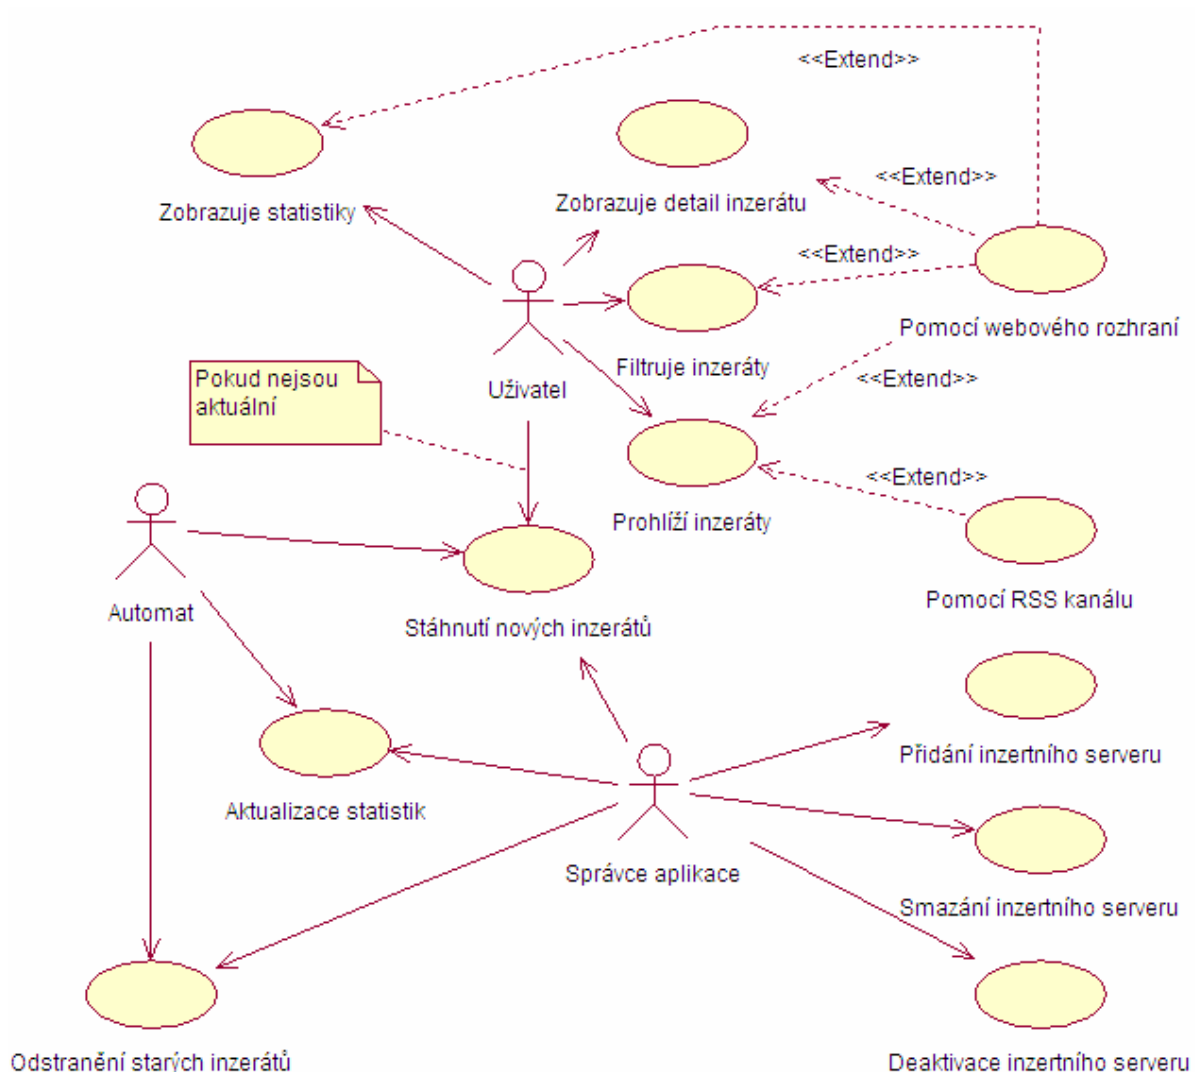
<<Extend>>

Zobrazuje statistiky

Zobrazuje detail inzerátu

<<Extend>>

<<Extend>>

Pomocí webového rozhraní

Uživatel

Filtruje inzeráty

Pokud nejsou aktuální

<<Extend>>

Prohlíží inzeráty

<<Extend>>

Automat

Stáhnutí nových inzerátů

Pomocí RSS kanálu

Přidání inzertního serveru

Aktualizace statistik

Správce aplikace

Smazání inzertního serveru

Odstranění starých inzerátů

Deaktivace inzertního serveru